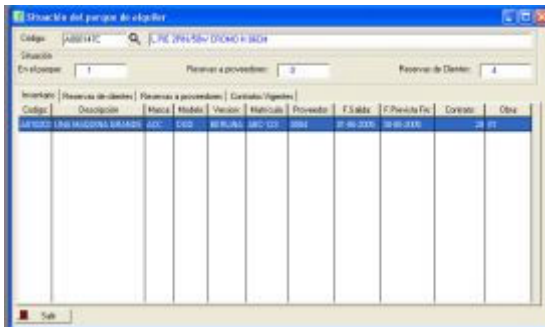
Situación del parque de alquiler

Código: A000147C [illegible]

Situación
En el parque: 1
Reservas a proveedores: 0
Reservas de Clientes: 4

Inventario | Reservas de clientes | Reservas a proveedores | Contratos Vigentes

| Código | Descripción | Marca | Modelo | Version | Matricula | Proveedor | F.Salida | F.Prevista Fin | Contrato | Obra |
|---|---|---|---|---|---|---|---|---|---|---|
| A000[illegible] | UNA MAQUINA GRANDE | ACC | C400 | BERLINA | ABC 123 | 0004 | 01-06-2006 | 30-06-2006 | 28 | 01 |

Salir